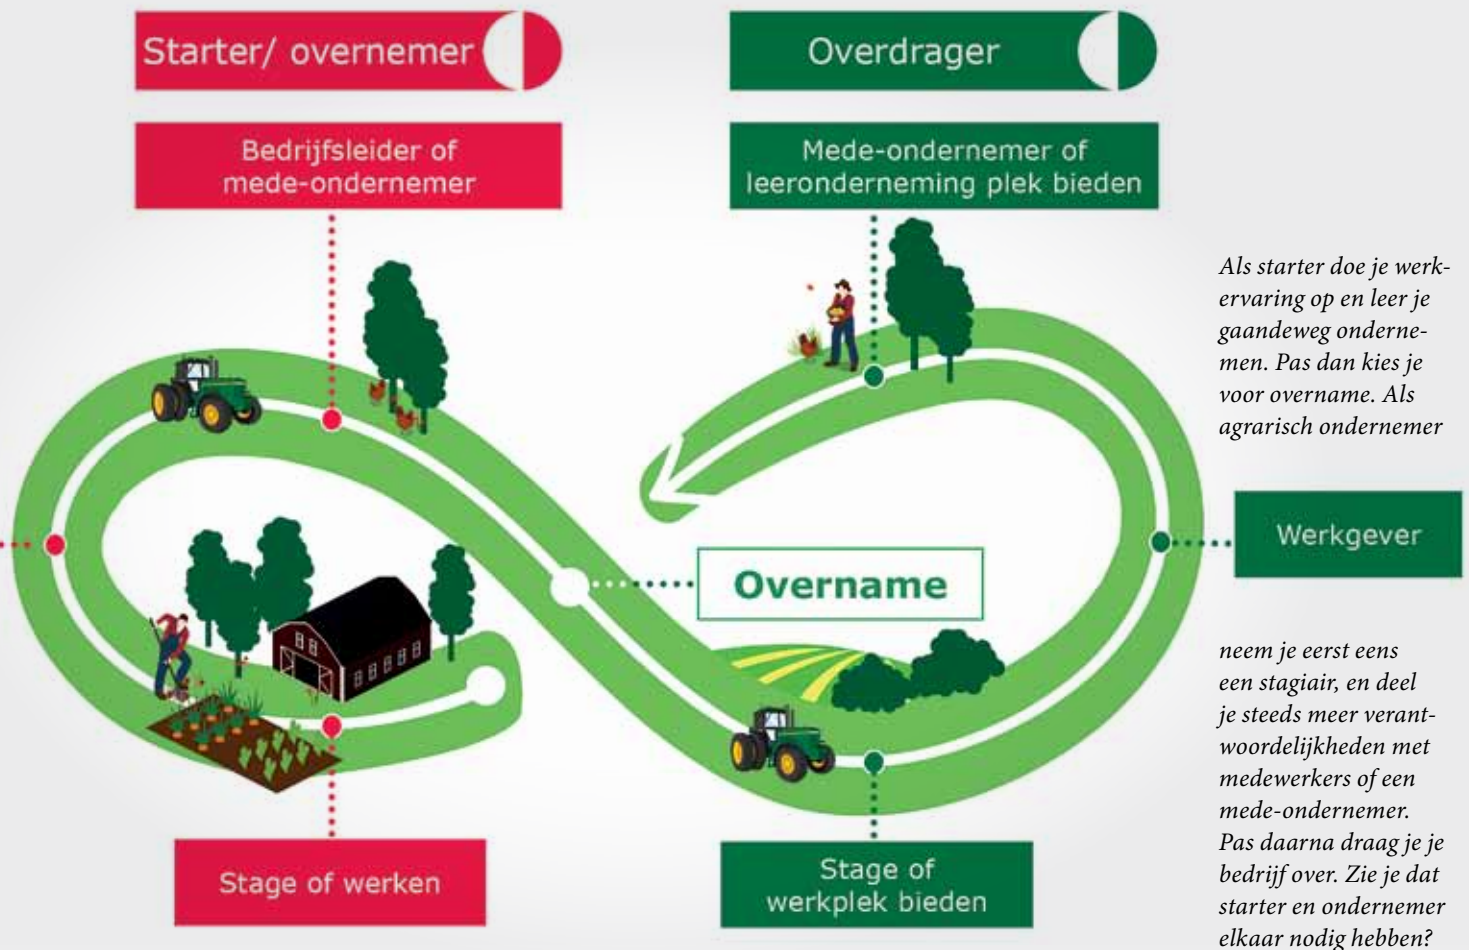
Starter/ overnemer

Overdrager

Bedrijfsleider of mede-ondernemer

Mede-ondernemer of leeronderneming plek bieden

Als starter doe je werkervaring op en leer je gaandeweg ondernemen. Pas dan kies je voor overname. Als agrarisch ondernemer

Overname

Werkgever

neem je eerst eens een stagiair, en deel je steeds meer verantwoordelijkheden met medewerkers of een mede-ondernemer. Pas daarna draag je je bedrijf over. Zie je dat starter en ondernemer elkaar nodig hebben?

Stage of werken

Stage of werkplek bieden